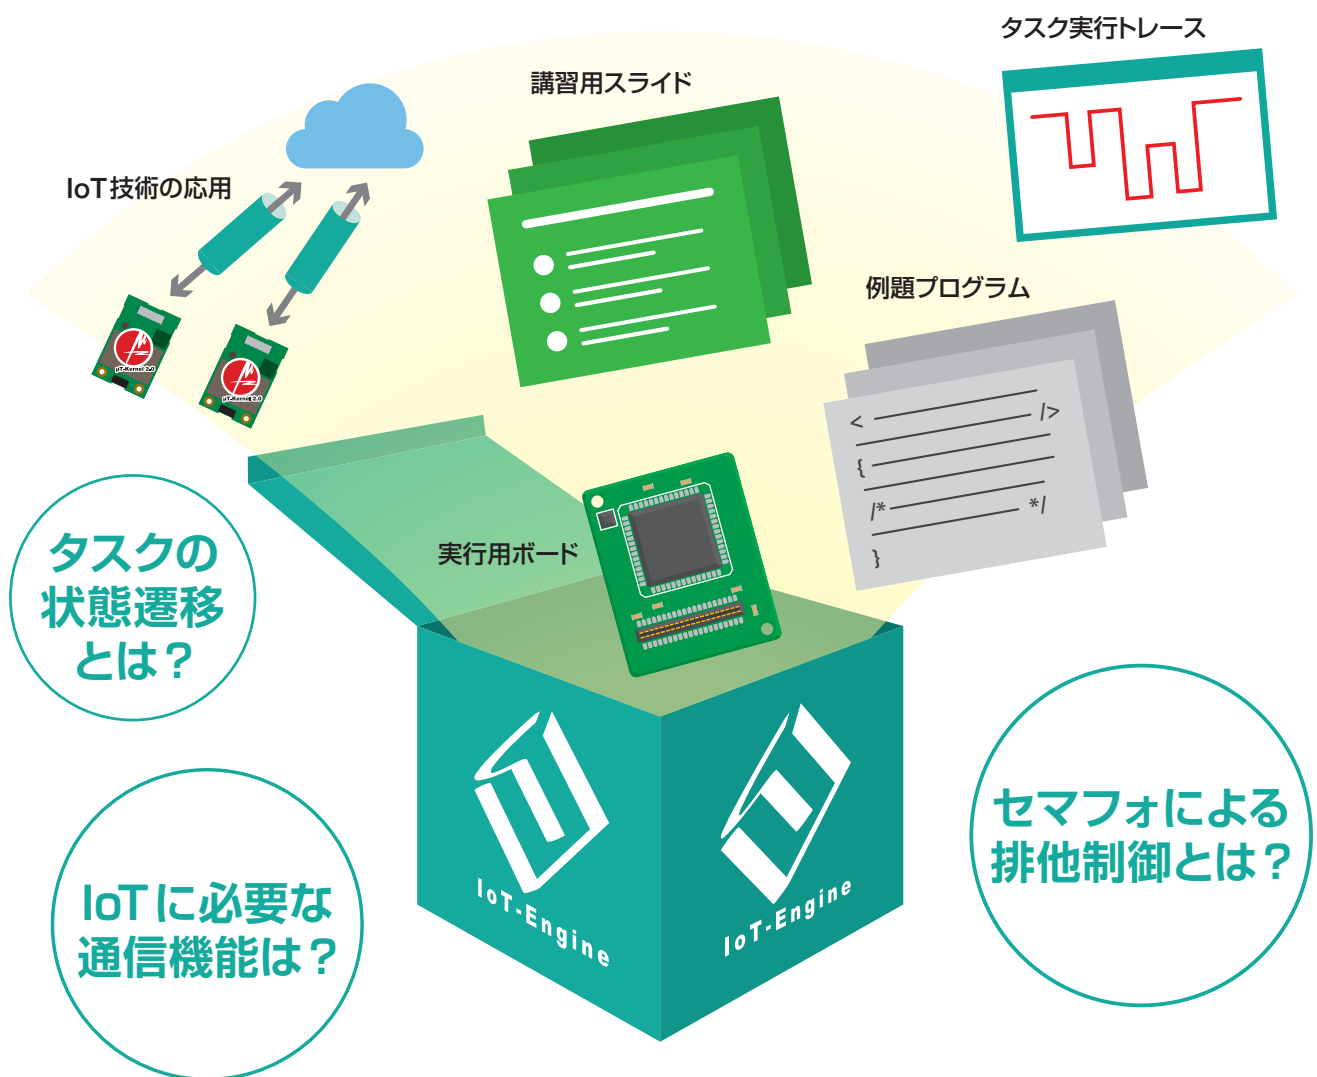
タスク実行トレース

講習用スライド

IoT技術の応用

μT-Kernel 2.0

μT-Kernel 2.0

例題プログラム

< />
{
/* */
}

実行用ボード

タスクの状態遷移とは？

IoT-Engine

IoT-Engine

セマフォによる排他制御とは？

IoTに必要な通信機能は？